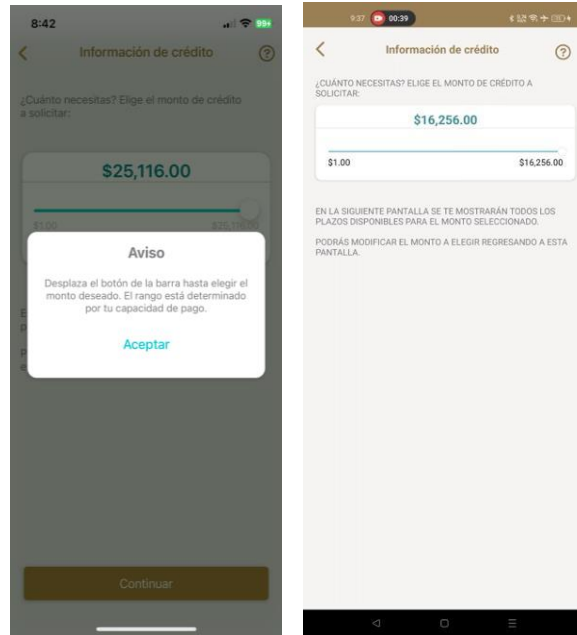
8:42

99+

Información de crédito

?

¿Cuánto necesitas? Elige el monto de crédito a solicitar:

$25,116.00

$1.00

$25,116.00

Aviso

Desplaza el botón de la barra hasta elegir el monto deseado. El rango está determinado por tu capacidad de pago.

Aceptar

Continuar

9:37 00:39

Información de crédito

?

¿CUÁNTO NECESITAS? ELIGE EL MONTO DE CRÉDITO A SOLICITAR:

$16,256.00

$1.00

$16,256.00

EN LA SIGUIENTE PANTALLA SE TE MOSTRARÁN TODOS LOS PLAZOS DISPONIBLES PARA EL MONTO SELECCIONADO.

PODRÁS MODIFICAR EL MONTO A ELEGIR REGRESANDO A ESTA PANTALLA.